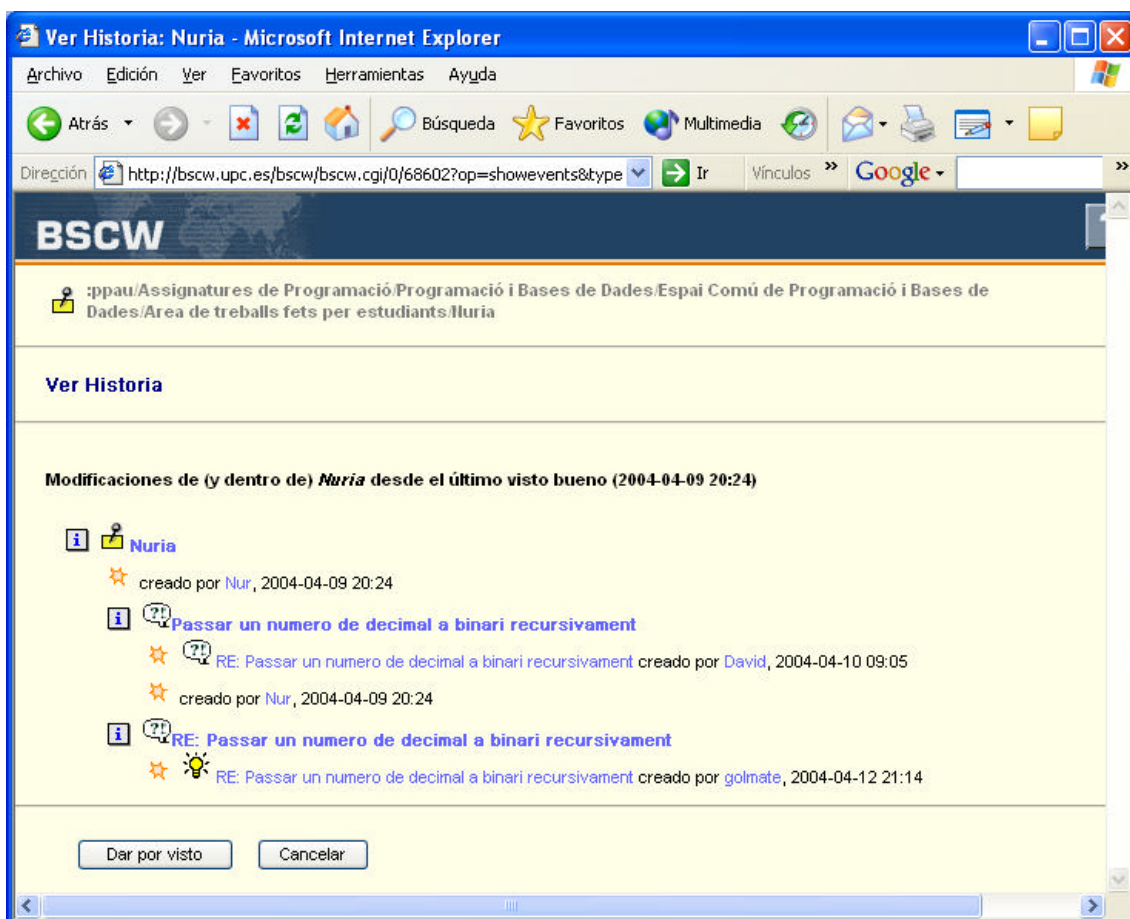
Ver Historia: Nuria - Microsoft Internet Explorer

Archivo Edición Ver Favoritos Herramientas Ayuda

Atrás Búsqueda Favoritos Multimedia

Dirección http://bscw.upc.es/bscw/bscw.cgi/0/68602?op=showevents&type Ir Vínculos » Google

BSCW

:ppau/Assignatures de Programació/Programació i Bases de Dades/Espai Comú de Programació i Bases de Dades/Area de treballs fets per estudiants/Nuria

Ver Historia

Modificaciones de (y dentro de) *Nuria* desde el último visto bueno (2004-04-09 20:24)

Nuria

creado por Nur, 2004-04-09 20:24

Passar un numero de decimal a binari recursivament

RE: Passar un numero de decimal a binari recursivament creado por David, 2004-04-10 09:05

creado por Nur, 2004-04-09 20:24

RE: Passar un numero de decimal a binari recursivament

RE: Passar un numero de decimal a binari recursivament creado por golmate, 2004-04-12 21:14

Dar por visto Cancelar